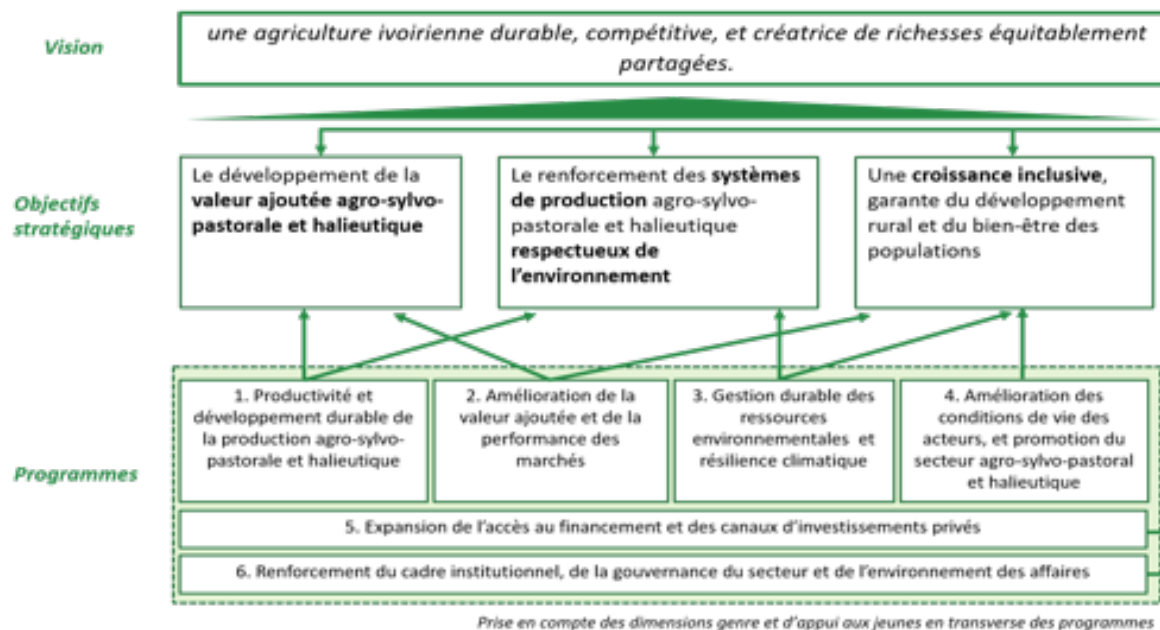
Vision

une agriculture ivoirienne durable, compétitive, et créatrice de richesses équitablement partagées.

Objectifs stratégiques

Le développement de la valeur ajoutée agro-sylvo-pastorale et halieutique

Le renforcement des systèmes de production agro-sylvo-pastorale et halieutique respectueux de l'environnement

Une croissance inclusive, garante du développement rural et du bien-être des populations

Programmes

1. Productivité et développement durable de la production agro-sylvo-pastorale et halieutique

2. Amélioration de la valeur ajoutée et de la performance des marchés

3. Gestion durable des ressources environnementales et résilience climatique

4. Amélioration des conditions de vie des acteurs, et promotion du secteur agro-sylvo-pastoral et halieutique

5. Expansion de l'accès au financement et des canaux d'investissements privés

6. Renforcement du cadre institutionnel, de la gouvernance du secteur et de l'environnement des affaires

Prise en compte des dimensions genre et d'appui aux jeunes en transverse des programmes